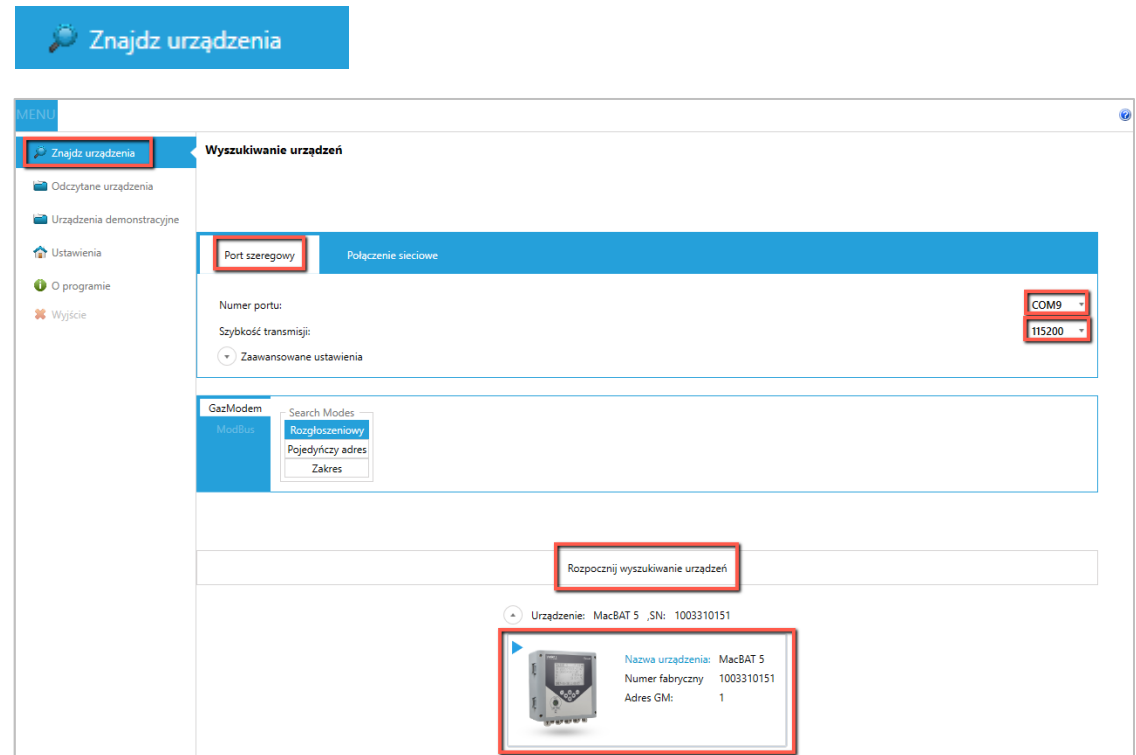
Znajdz urządzenia

MENU

Znajdz urządzenia
Odczytane urządzenia
Urządzenia demonstracyjne
Ustawienia
O programie
Wyjście

Wyszukiwanie urządzeń

Port szeregowy
Połączenie sieciowe

Numer portu: COM9
Szybkość transmisji: 115200
Zaawansowane ustawienia

GazModem
ModBus
Search Modes
Rozgłoszeniowy
Pojedyńczy adres
Zakres

Rozpocznij wyszukiwanie urządzeń

Urządzenie: MacBAT 5 ,SN: 1003310151

Nazwa urządzenia: MacBAT 5
Numer fabryczny 1003310151
Adres GM: 1